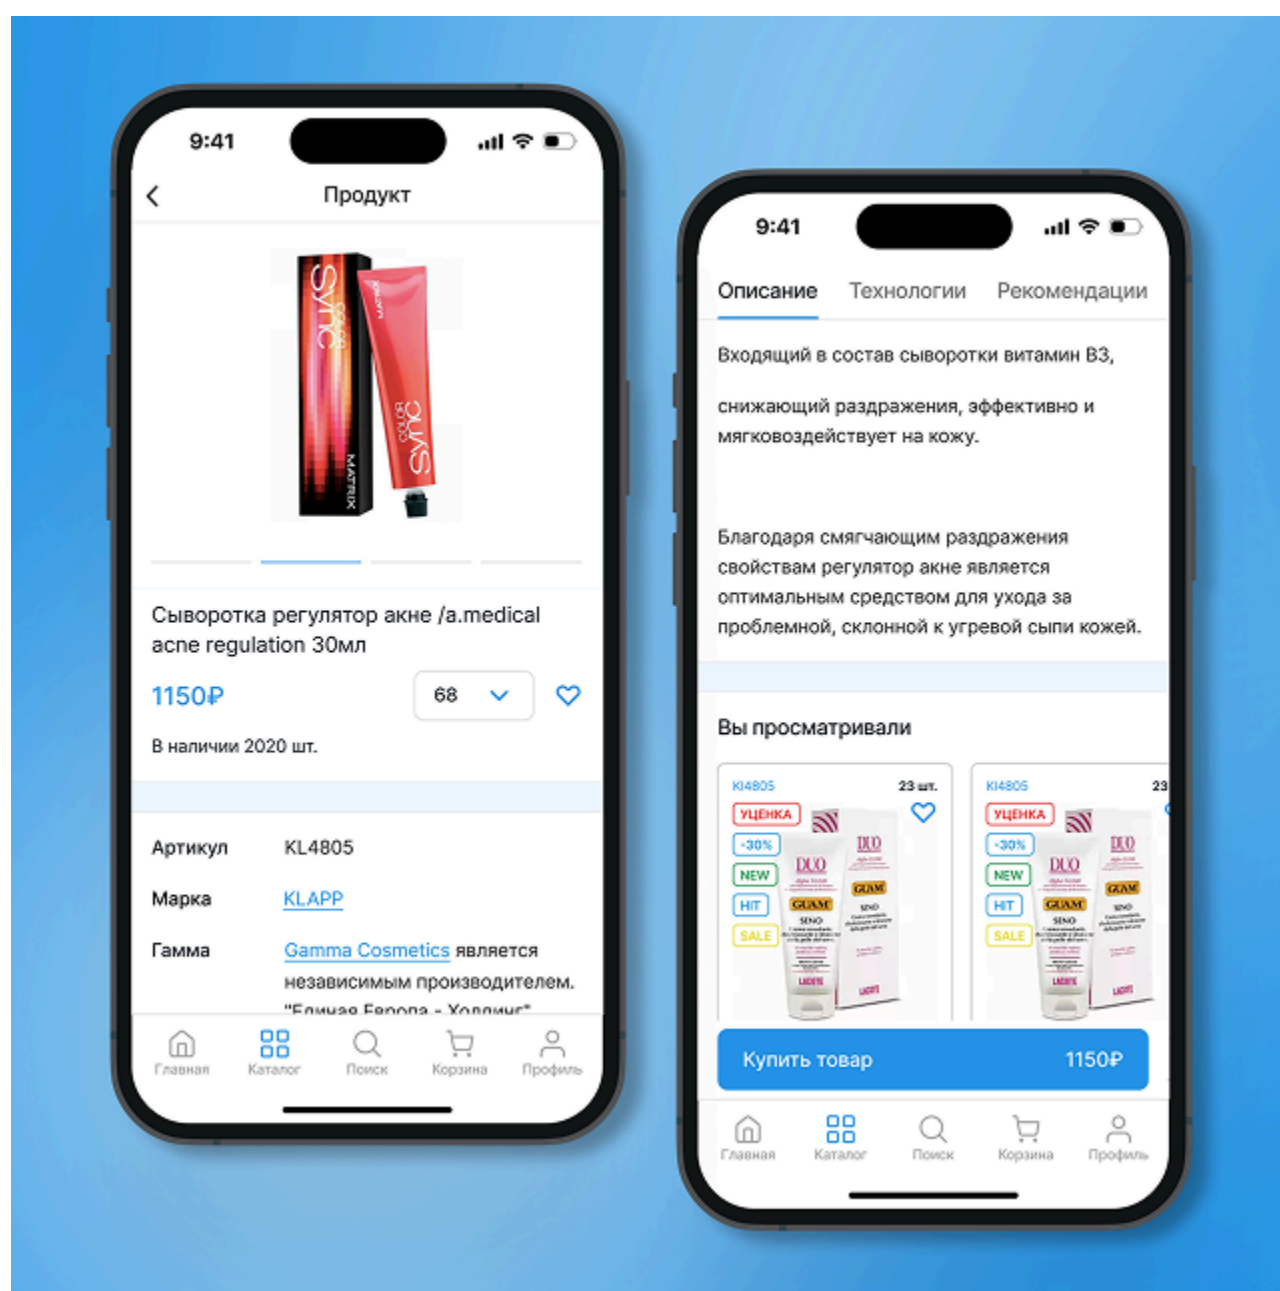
9:41

Продукт

SoColor Sync MATRIX

Сыворотка регулятор акне /a.medical acne regulation 30мл

1150₽

68

В наличии 2020 шт.

Артикул KL4805

Марка KLAPP

Гамма Gamma Cosmetics является независимым производителем. "Единая Европа - Холдинг"

Главная Каталог Поиск Корзина Профиль

9:41

Описание Технологии Рекомендации

Входящий в состав сыворотки витамин B3,

снижающий раздражения, эффективно и мягковоздействует на кожу.

Благодаря смягчающим раздражения свойствам регулятор акне является оптимальным средством для ухода за проблемной, склонной к угревой сыпи кожей.

Вы просматривали

Kl4805 23 шт.

УЦЕНКА
-30%
NEW
HIT
SALE

DUO GUAM SENO

Kl4805 23

УЦЕНКА
-30%
NEW
HIT
SALE

DUO GUAM SENO

Купить товар 1150₽

Главная Каталог Поиск Корзина Профиль